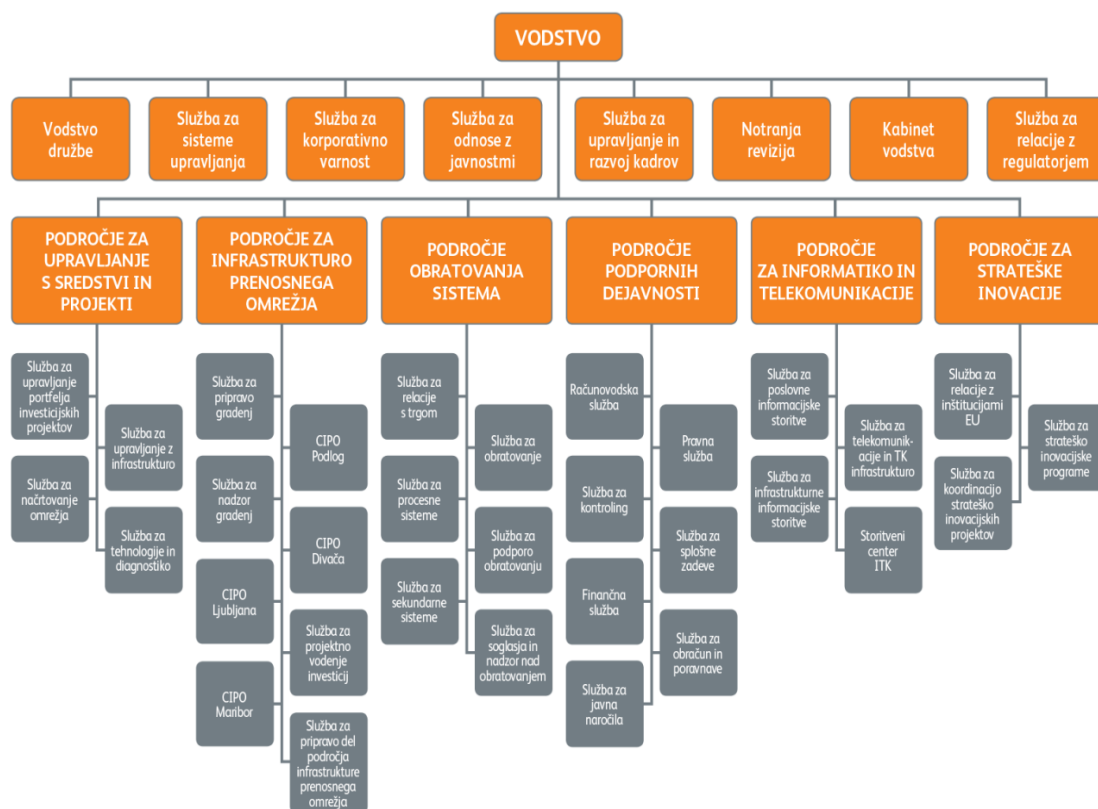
VODSTVO

Vodstvo družbe

Služba za sisteme upravljanja

Služba za korporativno varnost

Služba za odnose z javnostmi

Služba za upravljanje in razvoj kadrov

Notranja revizija

Kabinet vodstva

Služba za relacije z regulatorjem

PODROČJE ZA UPRAVLJANJE S SREDSTVI IN PROJEKTI

Služba za upravljanje portfelja investicijskih projektov

Služba za upravljanje z infrastrukturo

Služba za načrtovanje omrežja

Služba za tehnologije in diagnostiko

PODROČJE ZA INFRASTRUKTURO PRENOSNEGA OMREŽJA

Služba za pripravo gradenj

CIPO Podlog

Služba za nadzor gradenj

CIPO Divača

CIPO Ljubljana

Služba za projektno vodenje investicij

CIPO Maribor

Služba za pripravo del področja infrastrukture prenosnega omrežja

PODROČJE OBRATOVANJA SISTEMA

Služba za relacije s trgom

Služba za obratovanje

Služba za procesne sisteme

Služba za podporo obratovanju

Služba za sekundarne sisteme

Služba za soglasja in nadzor nad obratovanjem

PODROČJE PODPORNIH DEJAVNOSTI

Računovodska služba

Pravna služba

Služba za kontroling

Služba za splošne zadeve

Finančna služba

Služba za obračun in poravnave

Služba za javna naročila

PODROČJE ZA INFORMATIKO IN TELEKOMUNIKACIJE

Služba za poslovne informacijske storitve

Služba za telekomunikacije in TK infrastrukturo

Služba za infrastrukturne informacijske storitve

Storitveni center ITK

PODROČJE ZA STRATEŠKE INOVACIJE

Služba za relacije z inštitucijami EU

Služba za strateško inovacijske programe

Služba za koordinacijo strateško inovacijskih projektov